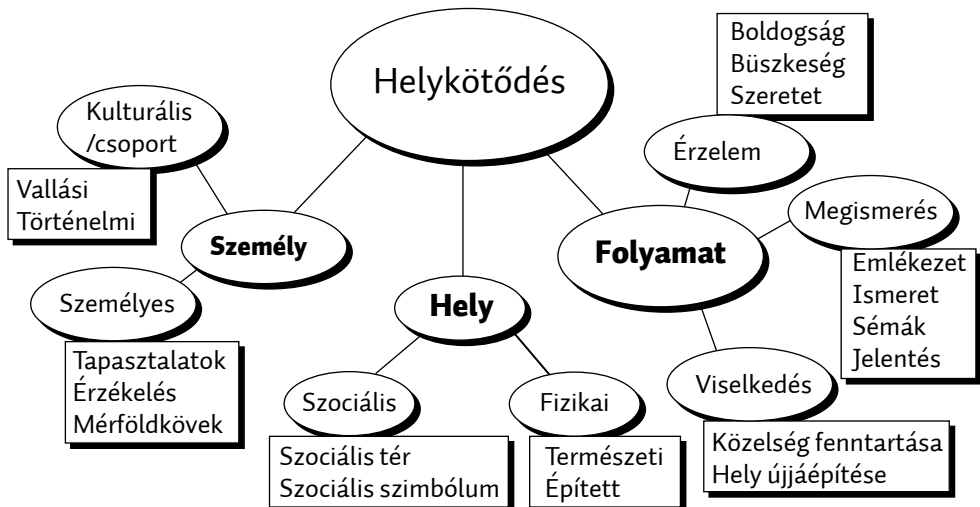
Helykötődés

Kulturális /csoport

Vallási
Történelmi

Személy

Személyes

Tapasztalatok
Érzékelés
Mérföldkövek

Hely

Szociális

Szociális tér
Szociális szimbólum

Fizikai

Természeti
Épített

Boldogság
Büszkeség
Szeretet

Érzelem

Folyamat

Megismerés

Emlékezet
Ismeret
Sémák
Jelentés

Viselkedés

Közelség fenntartása
Hely újjáépítése